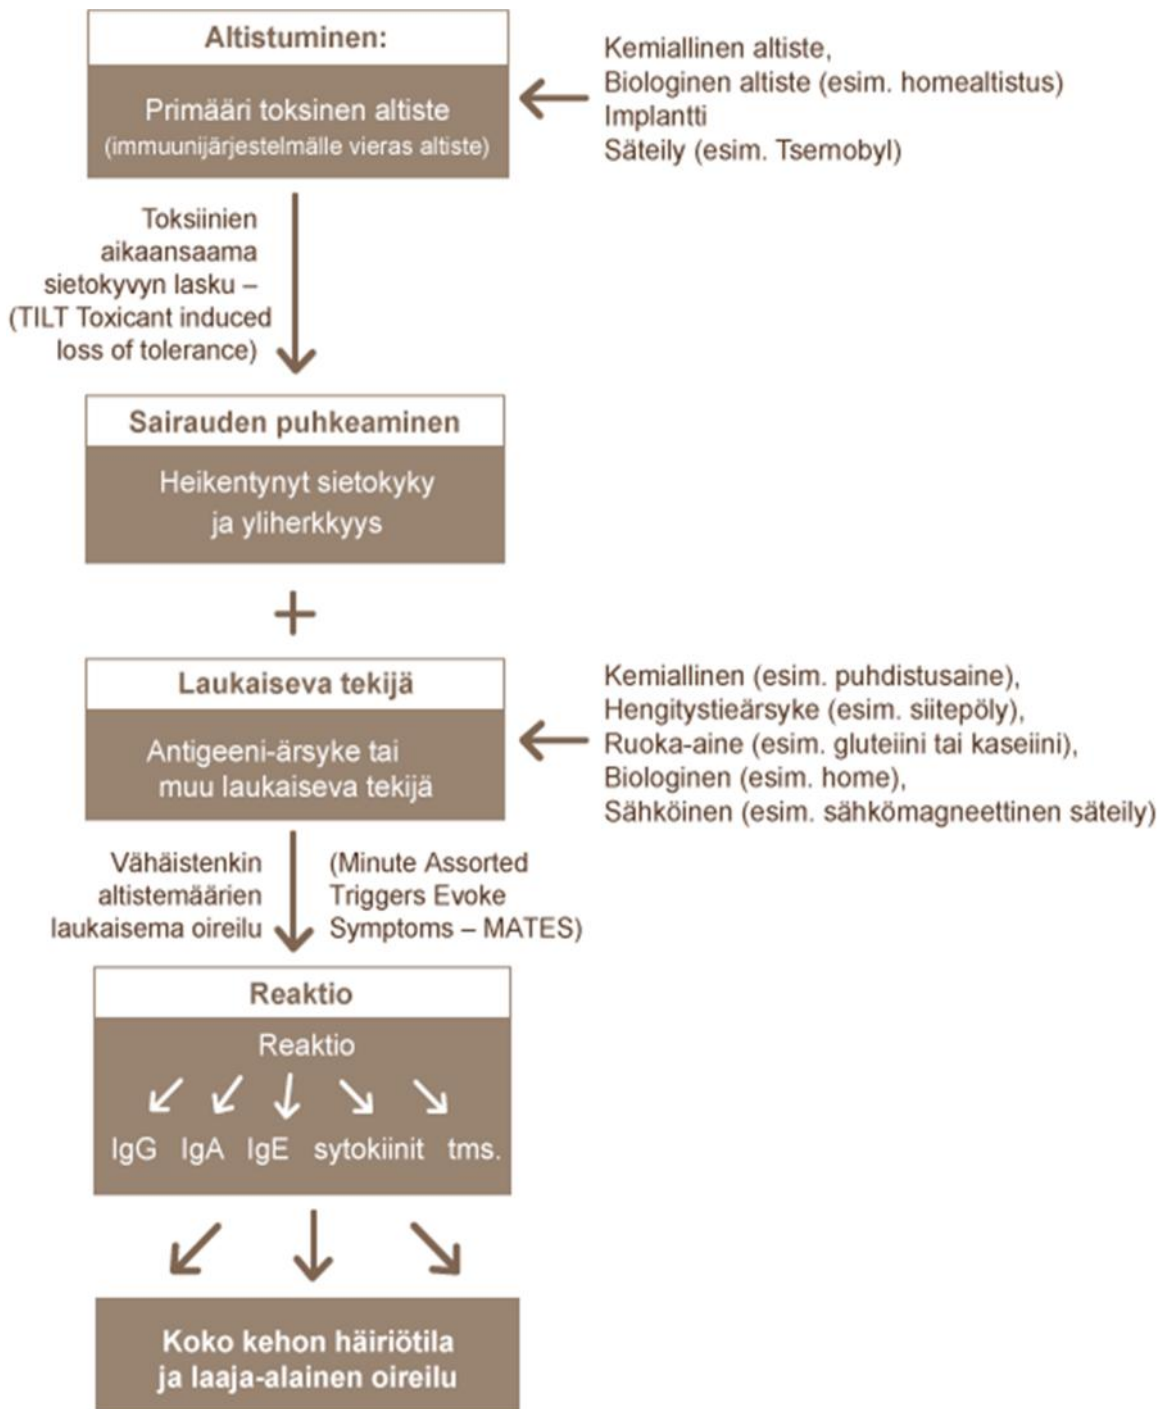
Altistuminen:

Primääri toksinen altiste
(immuunijärjestelmälle vieras altiste)

Kemiallinen altiste,
Biologinen altiste (esim. homealtistus)
Implantti
Säteily (esim. Tsernobyl)

Toksiinien aikaansaama sietokyvyn lasku – (TILT Toxicant induced loss of tolerance)

Sairauden puhkeaminen

Heikentynyt sietokyky ja yliherkkyys

+

Laukaiseva tekijä

Antigeeni-ärsyke tai muu laukaiseva tekijä

Kemiallinen (esim. puhdistusaine),
Hengitystieärsyke (esim. siitepöly),
Ruoka-aine (esim. gluteiini tai kaseiini),
Biologinen (esim. home),
Sähköinen (esim. sähkömagneettinen säteily)

Vähäistenkin altistemäärien laukaisema oireilu

(Minute Assorted Triggers Evoke Symptoms – MATES)

Reaktio

Reaktio

IgG IgA IgE sytokiinit tms.

Koko kehon häiriötila ja laaja-alainen oireilu